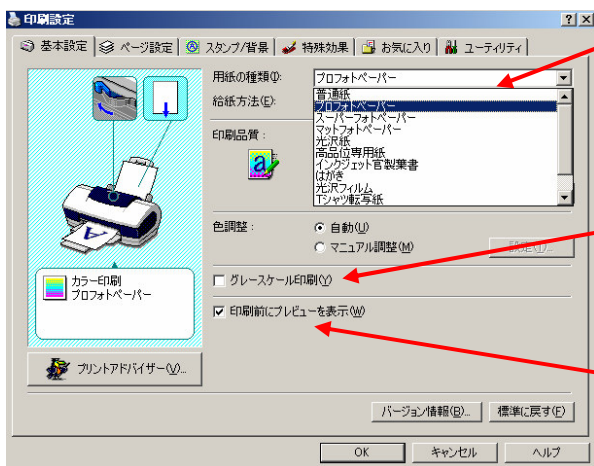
印刷設定

?
×

基本設定
ページ設定
スタンプ/背景
特殊効果
お気に入り
ユーティリティ

用紙の種類(P):
プロフォトペーパー

給紙方法(E):

印刷品質:

普通紙
プロフォトペーパー
スーパーフォトペーパー
マットフォトペーパー
光沢紙
高品位専用紙
インクジェット官製葉書
はがき
光沢フィルム
Tシャツ転写紙

色調整:
自動(U)
マニュアル調整(M)
設定(I)...

グレースケール印刷(Y)

印刷前にプレビューを表示(W)

カラー印刷
プロフォトペーパー

プリントアドバイザー(V)...

バージョン情報(B)...
標準に戻す(F)

OK
キャンセル
ヘルプ